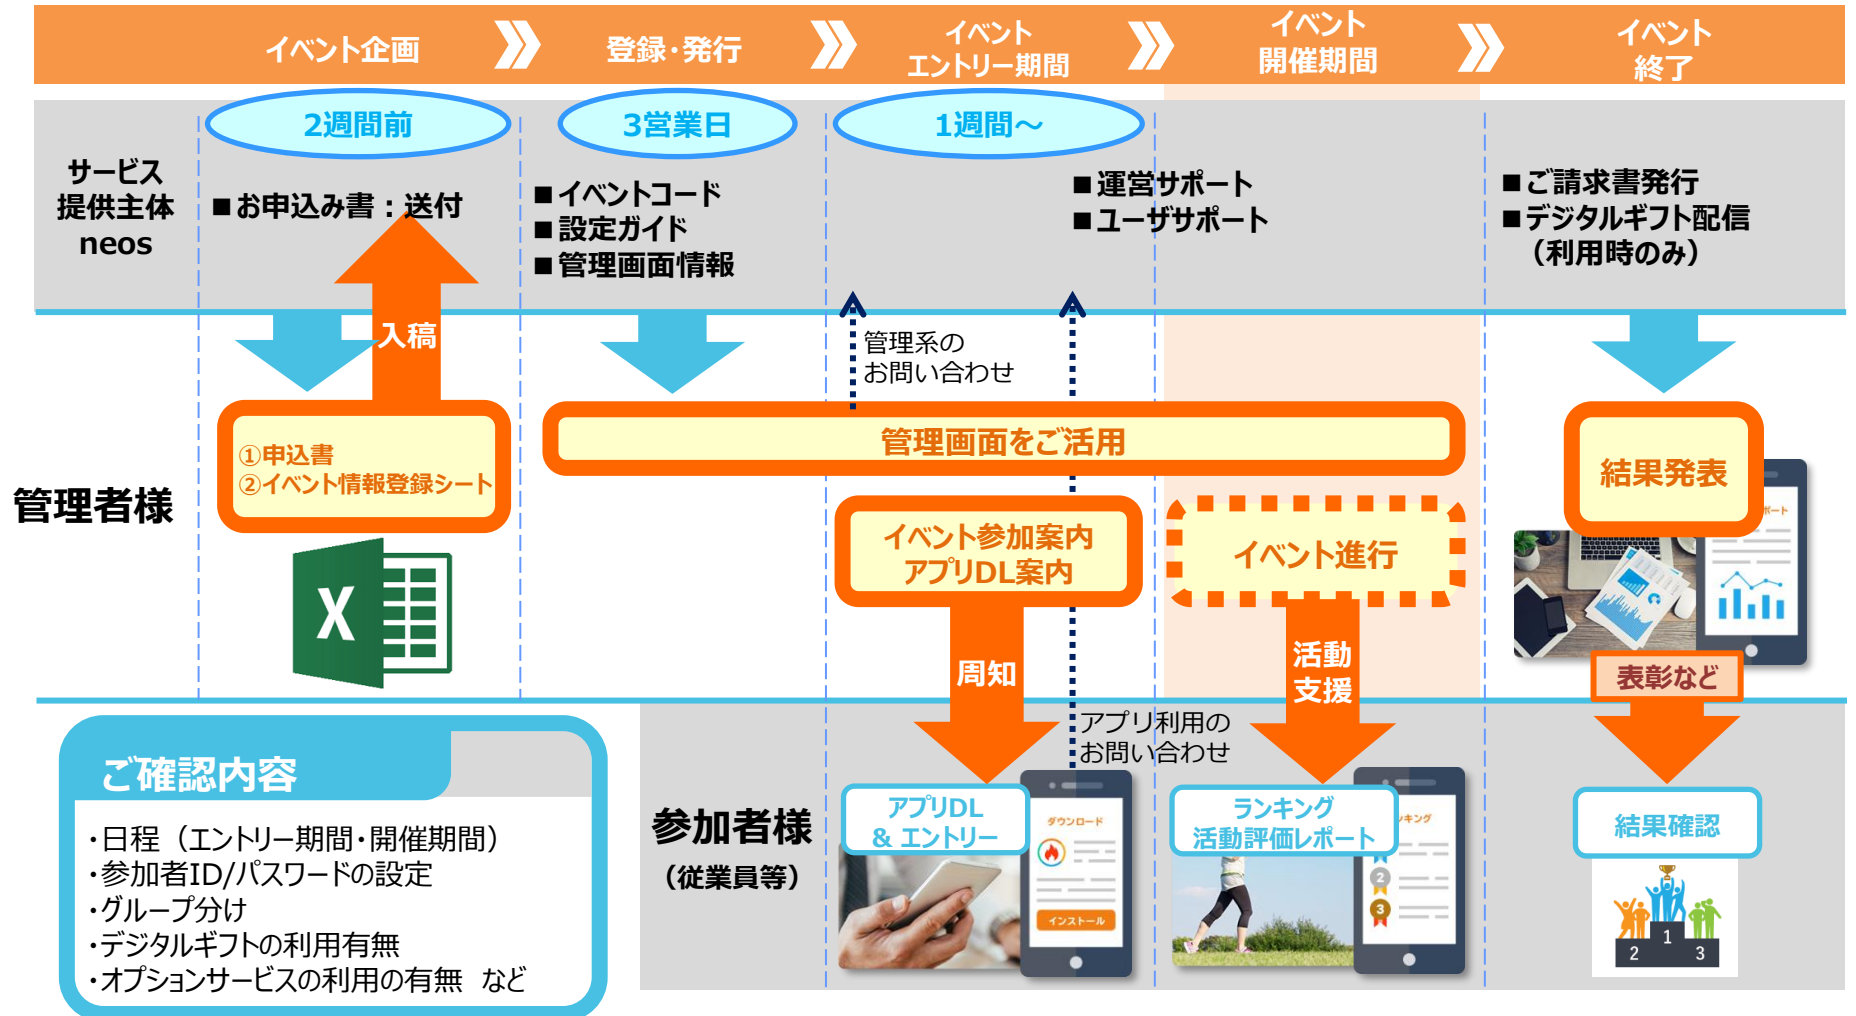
イベント企画

登録・発行

イベント
エントリー期間

イベント
開催期間

イベント
終了

2週間前

3営業日

1週間～

サービス
提供主体
neos

■お申込み書：送付

■イベントコード
■設定ガイド
■管理画面情報

■運営サポート
■ユーザサポート

■ご請求書発行
■デジタルギフト配信
（利用時のみ）

入稿

管理系の
お問い合わせ

管理者様

①申込書
②イベント情報登録シート

管理画面をご活用

結果発表

イベント参加案内
アプリDL案内

イベント進行

周知

活動
支援

表彰など

アプリ利用の
お問い合わせ

ご確認内容

・日程（エントリー期間・開催期間）
・参加者ID/パスワードの設定
・グループ分け
・デジタルギフトの利用有無
・オプションサービスの利用の有無　など

参加者様
（従業員等）

アプリDL
＆ エントリー

ダウンロード

インストール

ランキング
活動評価レポート

結果確認

2　1　3